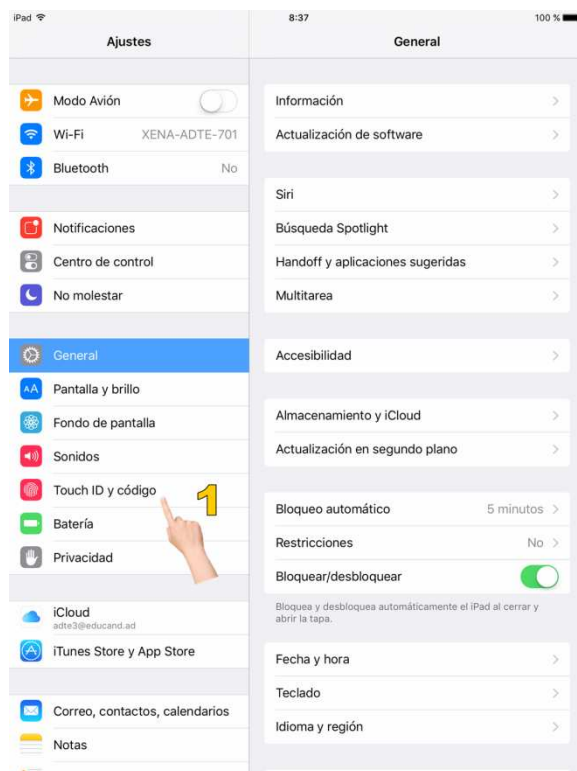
iPad
8:37
100 %

Ajustes

Modo Avión
Wi-Fi XENA-ADTE-701
Bluetooth No

Notificaciones
Centro de control
No molestar

General
Pantalla y brillo
Fondo de pantalla
Sonidos
Touch ID y código
Batería
Privacidad

1

iCloud
adte3@educand.ad
iTunes Store y App Store

Correo, contactos, calendarios
Notas

General

Información
Actualización de software

Siri
Búsqueda Spotlight
Handoff y aplicaciones sugeridas
Multitarea

Accesibilidad

Almacenamiento y iCloud
Actualización en segundo plano

Bloqueo automático 5 minutos
Restricciones No
Bloquear/desbloquear

Bloquea y desbloquea automáticamente el iPad al cerrar y abrir la tapa.

Fecha y hora
Teclado
Idioma y región